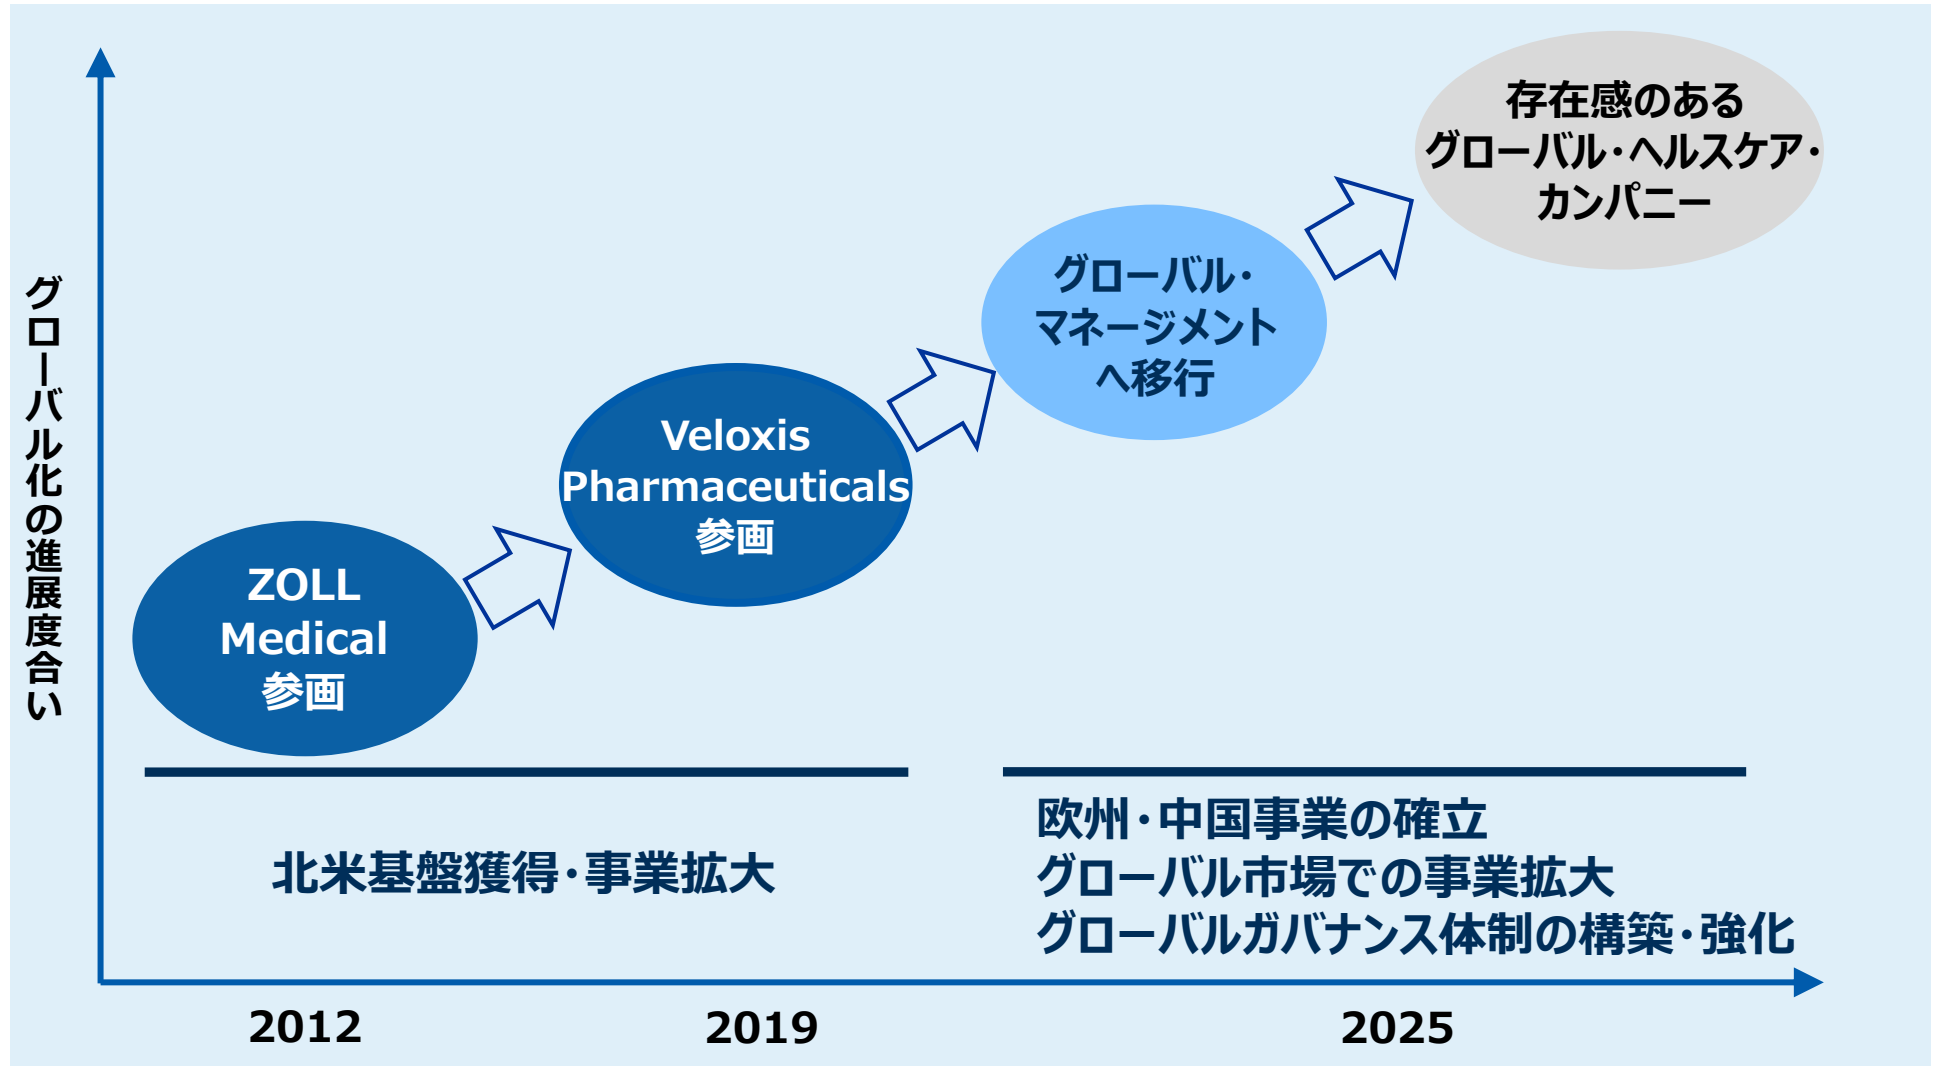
グローバル化の進展度合い

ZOLL Medical 参画

Veloxis Pharmaceuticals 参画

グローバル・マネージメントへ移行

存在感のあるグローバル・ヘルスケア・カンパニー

北米基盤獲得・事業拡大

欧州・中国事業の確立
グローバル市場での事業拡大
グローバルガバナンス体制の構築・強化

2012

2019

2025